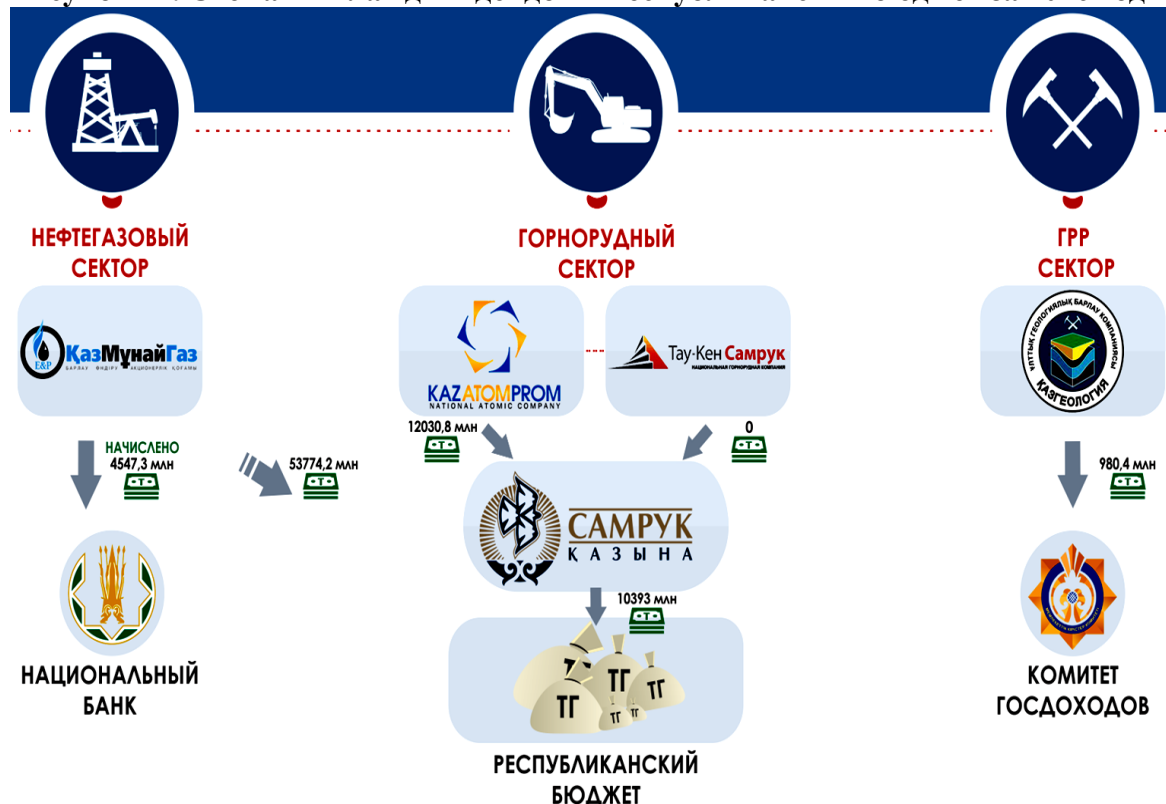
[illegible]

НЕФТЕГАЗОВЫЙ СЕКТОР

ГОРНОРУДНЫЙ СЕКТОР

ГРР СЕКТОР

ҚазМұнайГаз
E&P
БАРЛАУ ӨНДІРУ АКЦИОНЕРЛІК ҚОҒАМЫ

KAZATOMPROM
NATIONAL ATOMIC COMPANY

Тау-Кен Самрук
НАЦИОНАЛЬНАЯ ГОРНОРУДНАЯ КОМПАНИЯ

ҰЛТТЫҚ ГЕОЛОГИЯЛЫҚ БАРЛАУ КОМПАНИЯСЫ
КАЗГЕОЛОГИЯ

НАЧИСЛЕНО
4547,3 млн

53774,2 млн

12030,8 млн

0

980,4 млн

САМРУК
ҚАЗЫНА

10393 млн

ТГ ТГ ТГ ТГ ТГ

НАЦИОНАЛЬНЫЙ БАНК

РЕСПУБЛИКАНСКИЙ БЮДЖЕТ

КОМИТЕТ ГОСДОХОДОВ